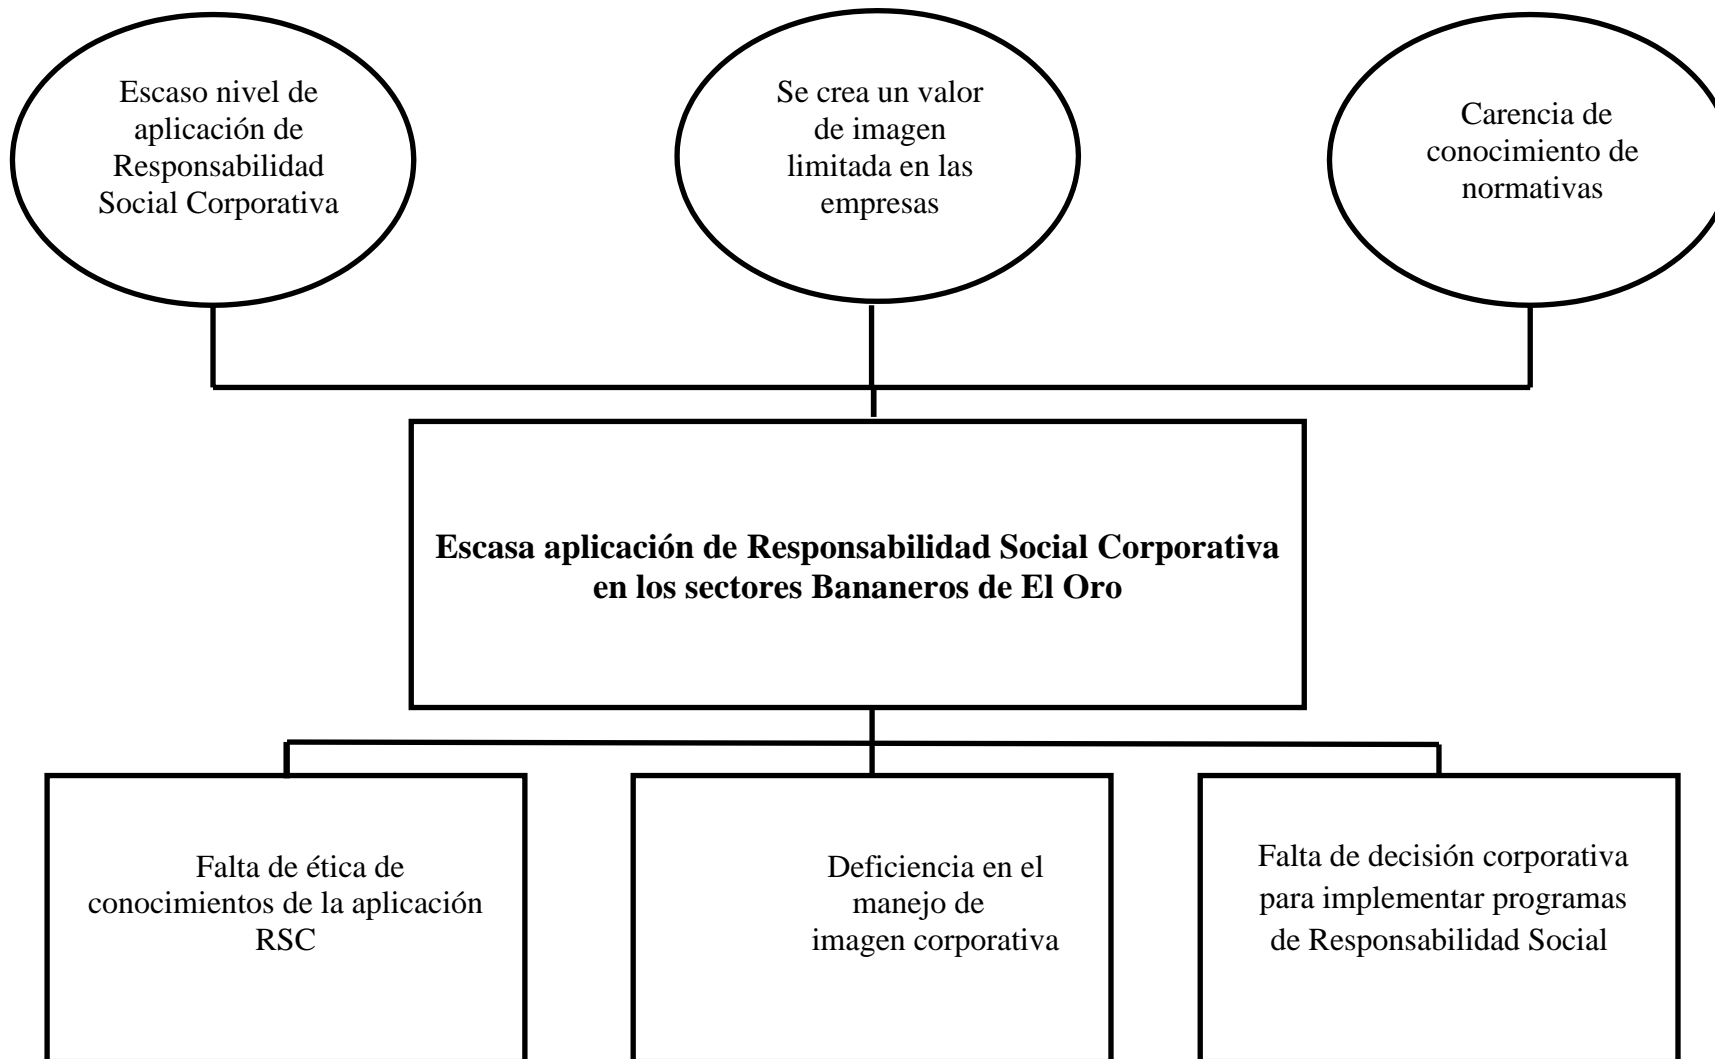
Escaso nivel de aplicación de Responsabilidad Social Corporativa

Se crea un valor de imagen limitada en las empresas

Carencia de conocimiento de normativas

**Escasa aplicación de Responsabilidad Social Corporativa en los sectores Bananeros de El Oro**

Falta de ética de conocimientos de la aplicación RSC

Deficiencia en el manejo de imagen corporativa

Falta de decisión corporativa para implementar programas de Responsabilidad Social